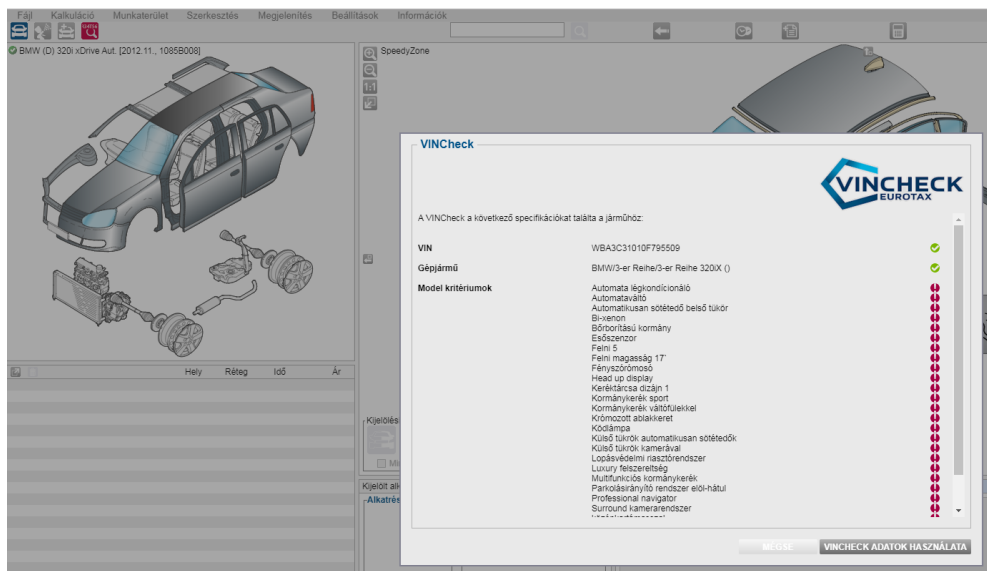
Fájl Kalkuláció Munkaterület Szerkesztés Megjelenítés Beállítások Információk

BMW (D) 320i xDrive Aut. [2012.11.., 1085B008]

SpeedyZone

Hely Réteg Idő Ár

Kijelölés

Kijelölt alk

Alkatrész

VINCheck

VINCHECK EUROTAX

A VINCheck a következő specifikációkat találta a járműhöz:

| | |
|---|---|
| VIN | WBA3C31010F795509 |
| Gépjármű | BMW/3-er Reihe/3-er Reihe 320iX () |
| Model kritériumok | Automata légkondícionáló |
| | Automataváltó |
| | Automatikusan sötétedő belső tükör |
| | Bi-xenon |
| | Bőrborítású kormány |
| | Esőszenzor |
| | Felni 5 |
| | Felni magasság 17' |
| | Fényszórómosó |
| | Head up display |
| | Keréktárcsa dizájn 1 |
| | Kormánykerék sport |
| | Kormánykerék váltófülekkel |
| | Krómozott ablakkeret |
| | Ködlámpa |
| | Külső tükrök automatikusan sötétedők |
| | Külső tükrök kamerával |
| | Lopásvédelmi riasztórendszer |
| | Luxury felszereltség |
| | Multifunkciós kormánykerék |
| | Parkolásirányító rendszer elöl-hátul |
| | Professional navigator |
| | Surround kamerarendszer |

Mégse VINCHECK ADATOK HASZNÁLATA